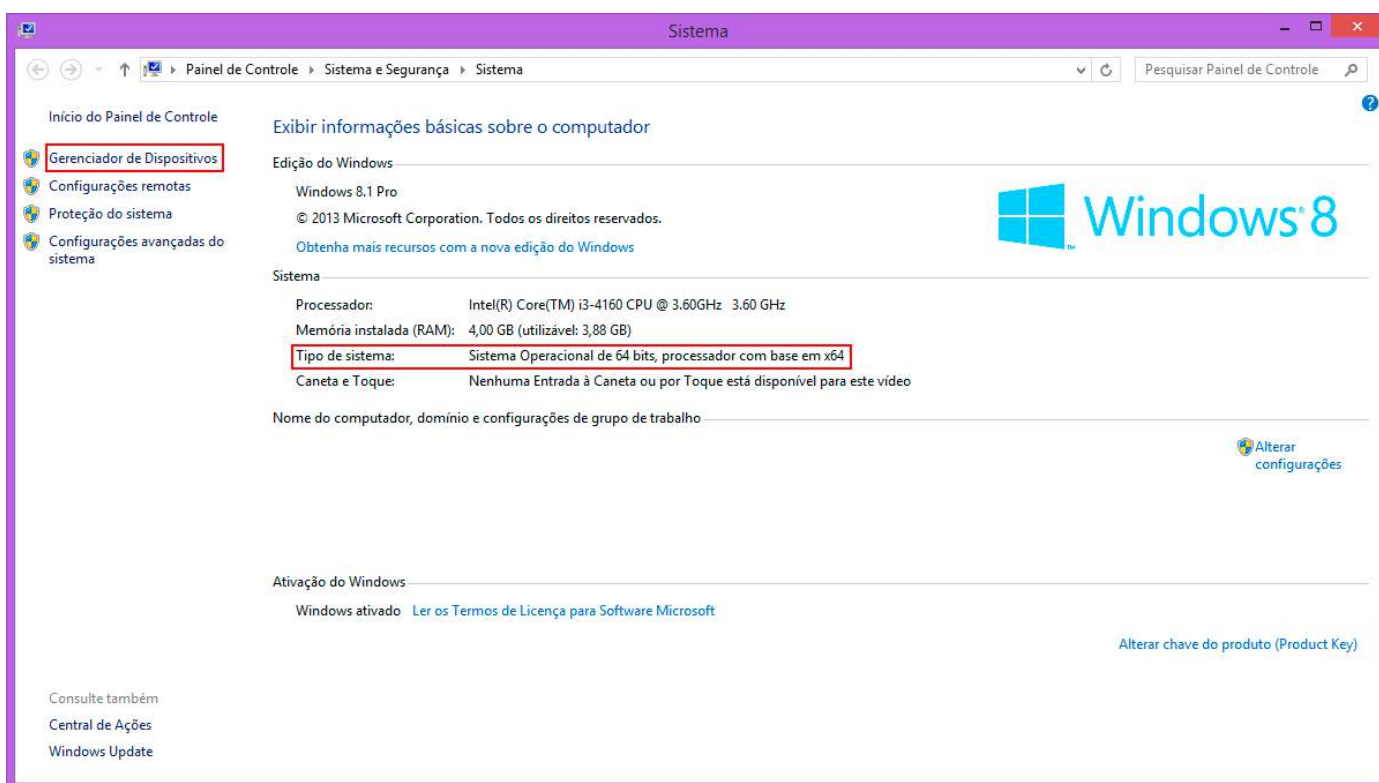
Sistema

Painel de Controle ▸ Sistema e Segurança ▸ Sistema

Pesquisar Painel de Controle

Início do Painel de Controle

Gerenciador de Dispositivos

Configurações remotas

Proteção do sistema

Configurações avançadas do sistema

Exibir informações básicas sobre o computador

Edição do Windows

Windows 8.1 Pro

© 2013 Microsoft Corporation. Todos os direitos reservados.

Obtenha mais recursos com a nova edição do Windows

Windows 8

Sistema

| | |
|---|---|
| Processador: | Intel(R) Core(TM) i3-4160 CPU @ 3.60GHz 3.60 GHz |
| Memória instalada (RAM): | 4,00 GB (utilizável: 3,88 GB) |
| Tipo de sistema: | Sistema Operacional de 64 bits, processador com base em x64 |
| Caneta e Toque: | Nenhuma Entrada à Caneta ou por Toque está disponível para este vídeo |

Nome do computador, domínio e configurações de grupo de trabalho

Alterar configurações

Ativação do Windows

Windows ativado Ler os Termos de Licença para Software Microsoft

Alterar chave do produto (Product Key)

Consulte também

Central de Ações

Windows Update